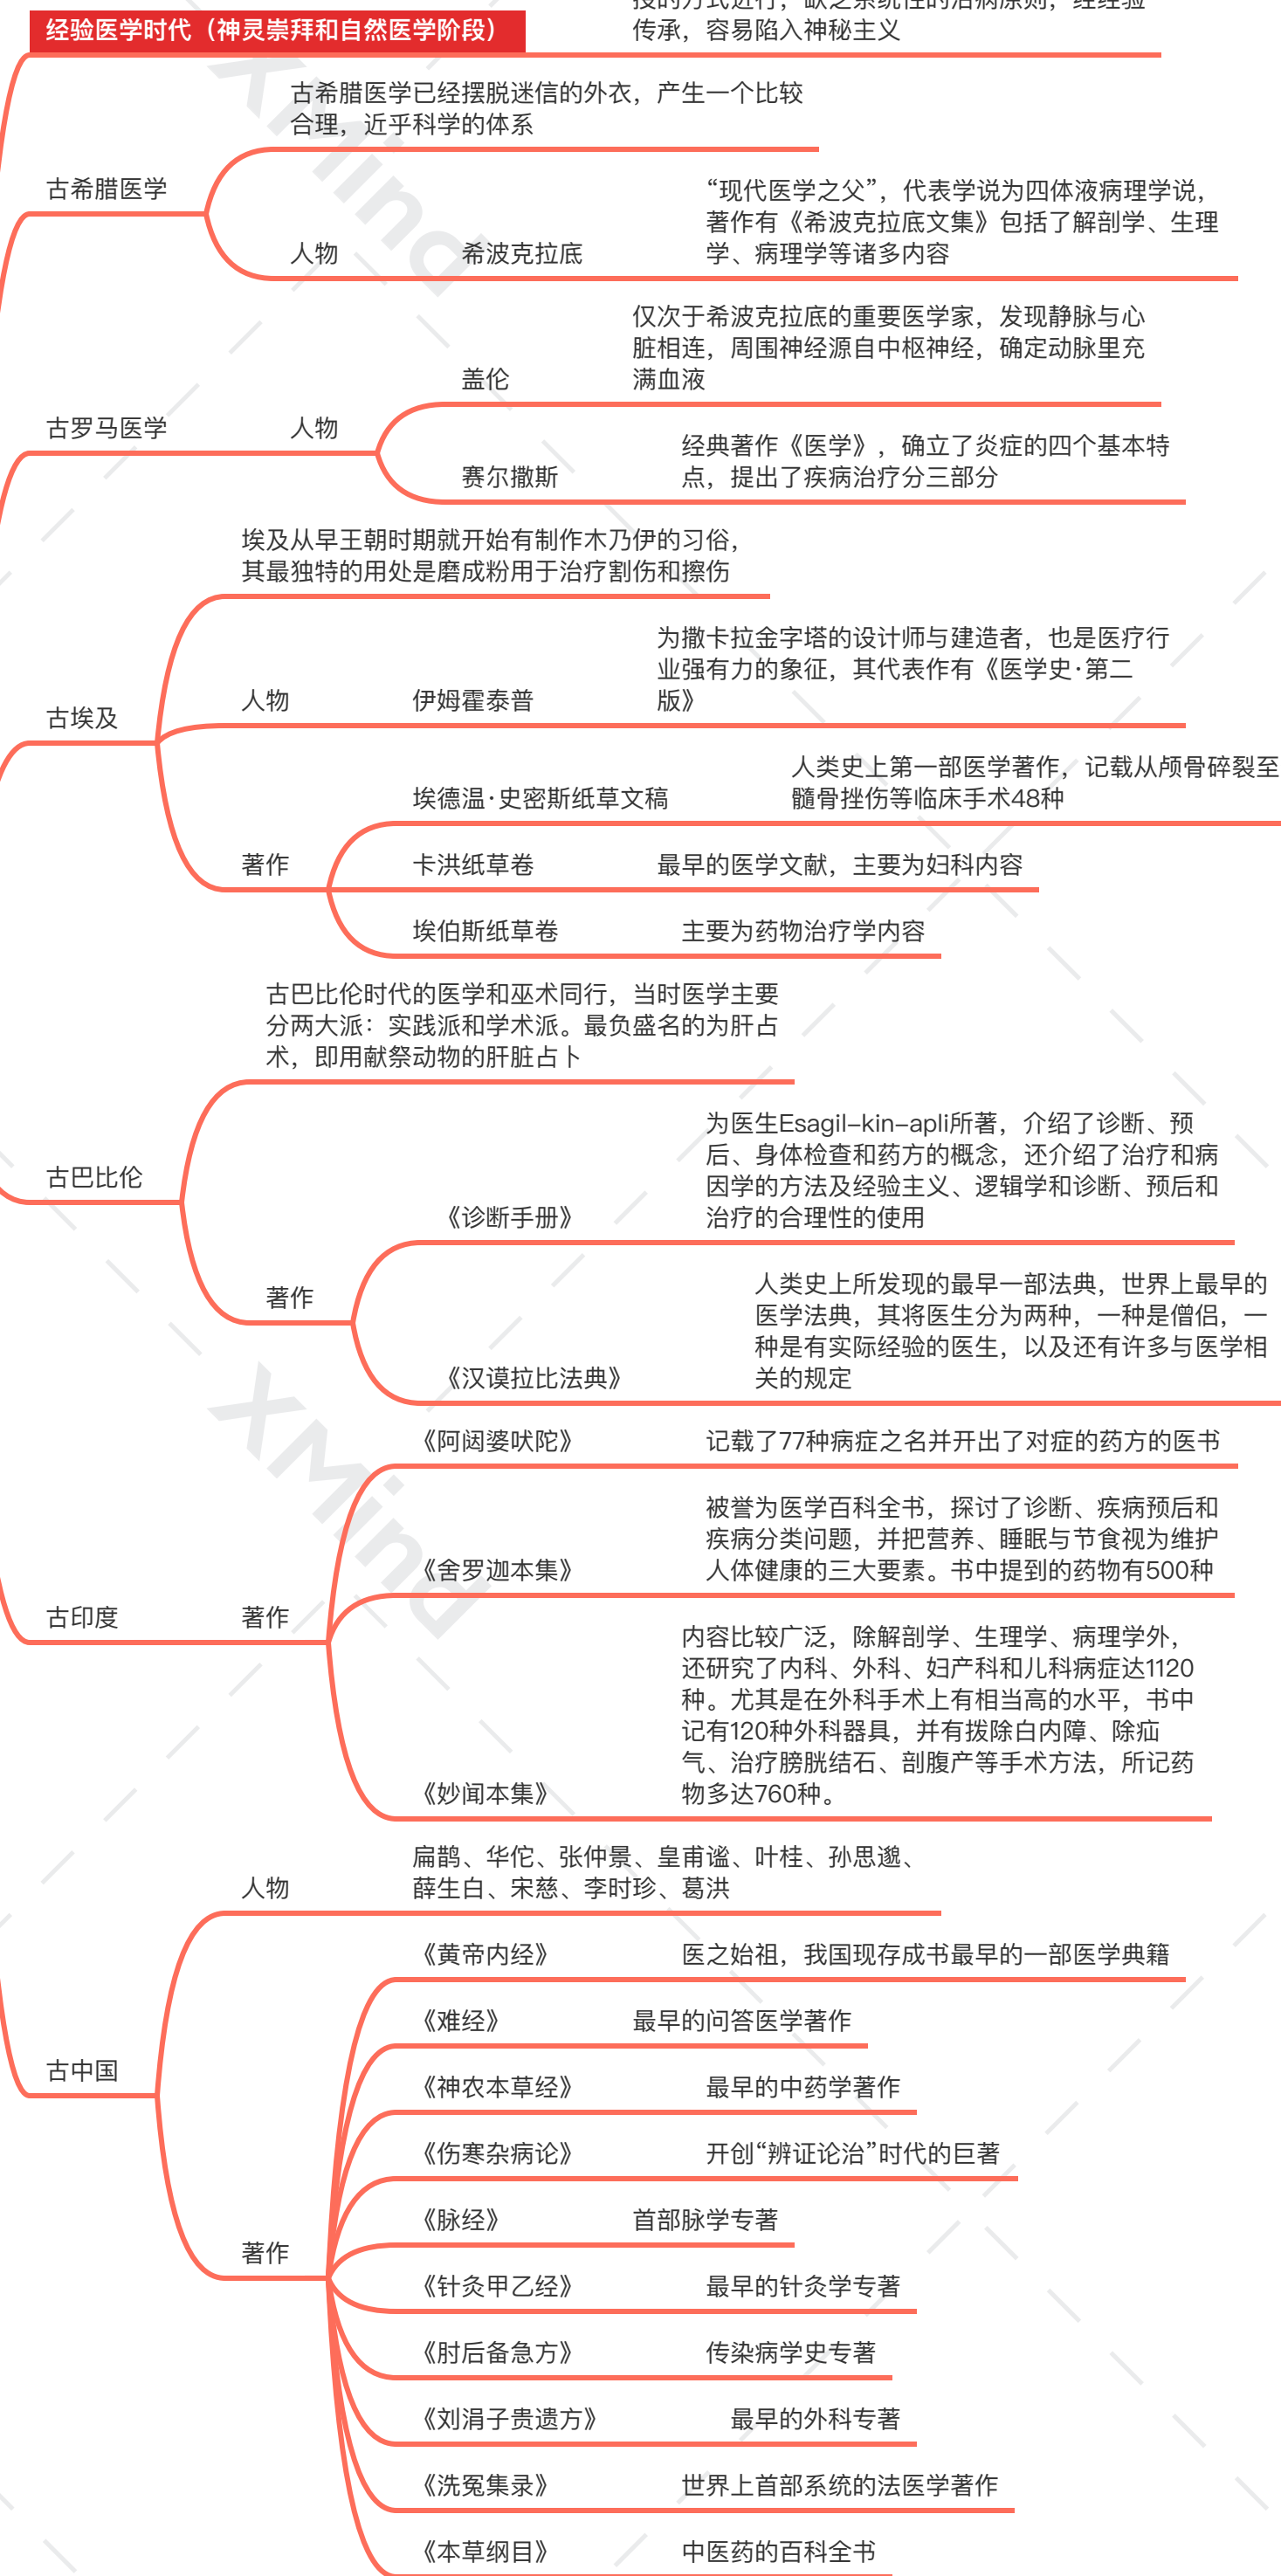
经验医学时代（神灵崇拜和自然医学阶段）

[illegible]的方式进行，缺乏系统性的治病原则，经经验传承，容易陷入神秘主义

古希腊医学

古希腊医学已经摆脱迷信的外衣，产生一个比较合理，近乎科学的体系

人物

希波克拉底

“现代医学之父”，代表学说为四体液病理学说，著作有《希波克拉底文集》包括了解剖学、生理学、病理学等诸多内容

古罗马医学

人物

盖伦

仅次于希波克拉底的重要医学家，发现静脉与心脏相连，周围神经源自中枢神经，确定动脉里充满血液

赛尔撒斯

经典著作《医学》，确立了炎症的四个基本特点，提出了疾病治疗分三部分

古埃及

埃及从早王朝时期就开始有制作木乃伊的习俗，其最独特的用处是磨成粉用于治疗割伤和擦伤

人物

伊姆霍泰普

为撒卡拉金字塔的设计师与建造者，也是医疗行业强有力的象征，其代表作有《医学史·第二版》

著作

埃德温·史密斯纸草文稿

人类史上第一部医学著作，记载从颅骨碎裂至髓骨挫伤等临床手术48种

卡洪纸草卷

最早的医学文献，主要为妇科内容

埃伯斯纸草卷

主要为药物治疗学内容

古巴比伦

古巴比伦时代的医学和巫术同行，当时医学主要分两大派：实践派和学术派。最负盛名的为肝占术，即用献祭动物的肝脏占卜

著作

《诊断手册》

为医生Esagil-kin-apli所著，介绍了诊断、预后、身体检查和药方的概念，还介绍了治疗和病因学的方法及经验主义、逻辑学和诊断、预后和治疗的合理性的使用

《汉谟拉比法典》

人类史上所发现的最早一部法典，世界上最早的医学法典，其将医生分为两种，一种是僧侣，一种是有实际经验的医生，以及还有许多与医学相关的规定

古印度

著作

《阿闼婆吠陀》

记载了77种病症之名并开出了对症的药方的医书

《舍罗迦本集》

被誉为医学百科全书，探讨了诊断、疾病预后和疾病分类问题，并把营养、睡眠与节食视为维护人体健康的三大要素。书中提到的药物有500种

《妙闻本集》

内容比较广泛，除解剖学、生理学、病理学外，还研究了内科、外科、妇产科和儿科病症达1120种。尤其是在外科手术上有相当高的水平，书中记有120种外科器具，并有拨除白内障、除疝气、治疗膀胱结石、剖腹产等手术方法，所记药物多达760种。

古中国

人物

扁鹊、华佗、张仲景、皇甫谧、叶桂、孙思邈、薛生白、宋慈、李时珍、葛洪

著作

《黄帝内经》

医之始祖，我国现存成书最早的一部医学典籍

《难经》

最早的问答医学著作

《神农本草经》

最早的中药学著作

《伤寒杂病论》

开创“辨证论治”时代的巨著

《脉经》

首部脉学专著

《针灸甲乙经》

最早的针灸学专著

《肘后备急方》

传染病学史专著

《刘涓子贵遗方》

最早的外科专著

《洗冤集录》

世界上首部系统的法医学著作

《本草纲目》

中医药的百科全书

XMind